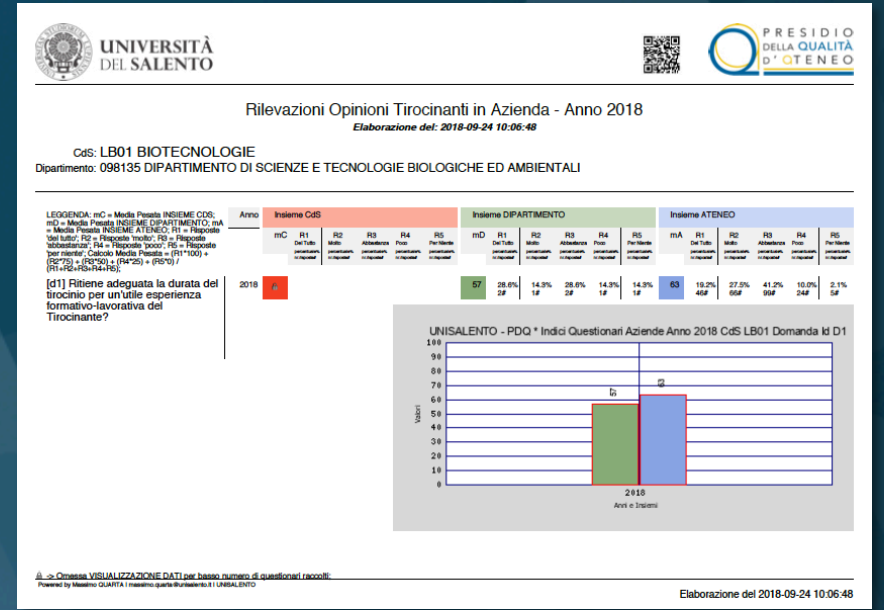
UNIVERSITÀ DEL SALENTO

PRESIDIO DELLA QUALITÀ D'ATENEO

Rilevazioni Opinioni Tirocinanti in Azienda - Anno 2018

Elaborazione del: 2018-09-24 10:06:48

CdS: LB01 BIOTECNOLOGIE

Dipartimento: 098135 DIPARTIMENTO DI SCIENZE E TECNOLOGIE BIOLOGICHE ED AMBIENTALI

LEGGENDA: mC = Media Pesata INSIEME CDS; mD = Media Pesata INSIEME DIPARTIMENTO; mA = Media Pesata INSIEME ATENEO; R1 = Risposte 'del tutto'; R2 = Risposte 'molto'; R3 = Risposte 'abbastanza'; R4 = Risposte 'poco'; R5 = Risposte 'per niente'; Calcolo Media Pesata = (R1*100) + (R2*75) + (R3*50) + (R4*25) + (R5*0) / (R1+R2+R3+R4+R5);

| Anno | Insieme CdS | | | | | | Insieme DIPARTIMENTO | | | | | | Insieme ATENEO | | | | | |
|---|---|---|---|---|---|---|---|---|---|---|---|---|---|---|---|---|---|---|
| | mC | R1 Del Tutto | R2 Molto | R3 Abbastanza | R4 Poco | R5 Per Niente | mD | R1 Del Tutto | R2 Molto | R3 Abbastanza | R4 Poco | R5 Per Niente | mA | R1 Del Tutto | R2 Molto | R3 Abbastanza | R4 Poco | R5 Per Niente |
| 2018 | ⚠ | | | | | | 57 | 28.6% 2# | 14.3% 1# | 28.6% 2# | 14.3% 1# | 14.3% 1# | 63 | 19.2% 46# | 27.5% 66# | 41.2% 99# | 10.0% 24# | 2.1% 5# |

[d1] Ritiene adeguata la durata del tirocinio per un'utile esperienza formativo-lavorativa del Tirocinante?

UNISALENTO - PDQ * Indici Questionari Aziende Anno 2018 CdS LB01 Domanda Id D1

Valori

100 90 80 70 60 50 40 30 20 10 0

57 63

2018

Anni e Insiemi

⚠ -> Omessa VISUALIZZAZIONE DATI per basso numero di questionari raccolti;

Powered by Massimo QUARTA | massimo.quarta@unisalento.it | UNISALENTO

Elaborazione del 2018-09-24 10:06:48